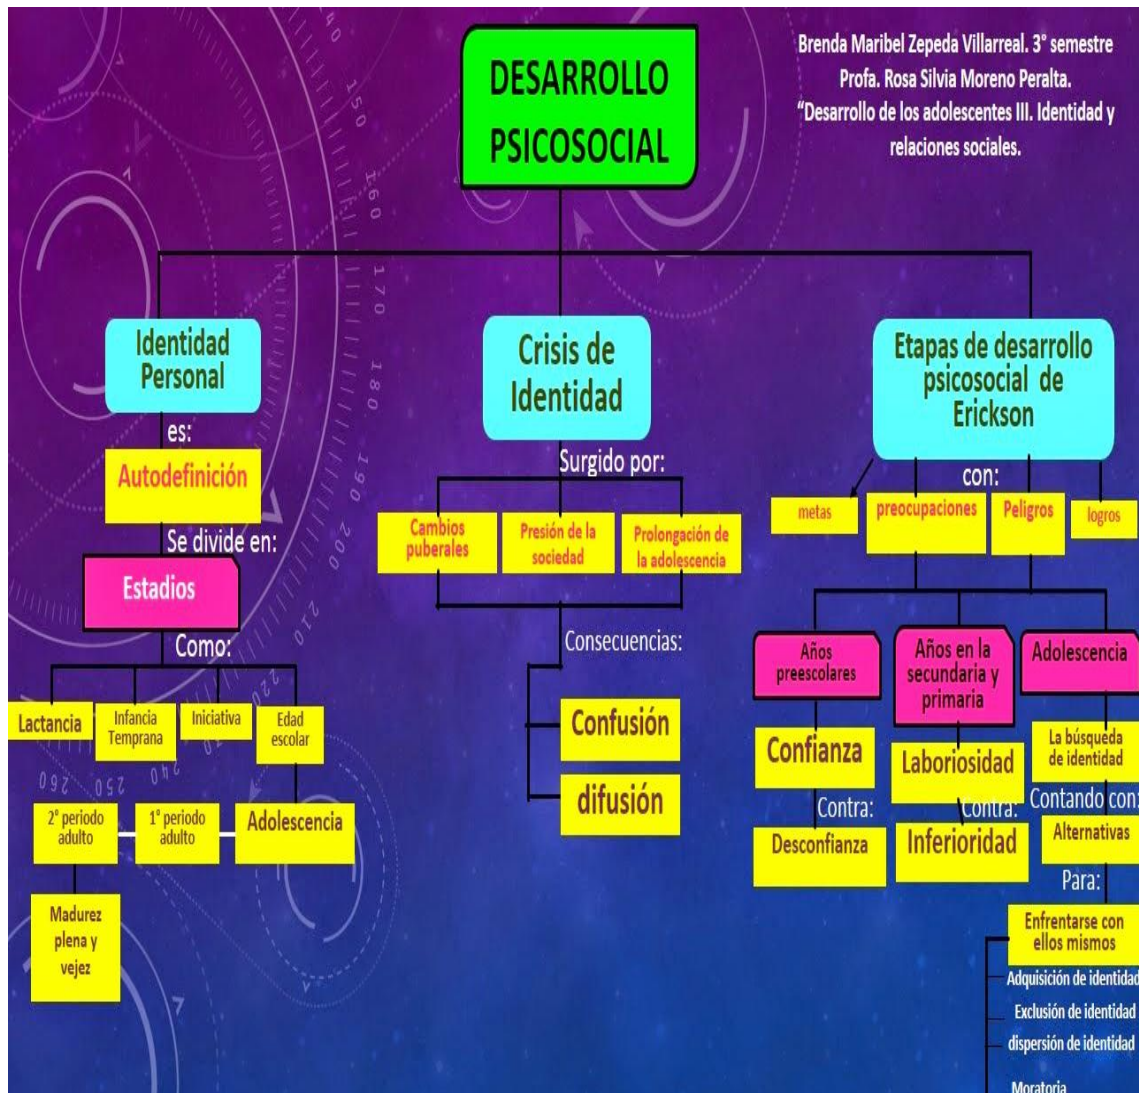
DESARROLLO PSICOSOCIAL

Brenda Maribel Zepeda Villarreal. 3° semestre
Profa. Rosa Silvia Moreno Peralta.
"Desarrollo de los adolescentes III. Identidad y relaciones sociales.

Identidad Personal

es:

Autodefinición

Se divide en:

Estadios

Como:

Lactancia

Infancia Temprana

Iniciativa

Edad escolar

Adolescencia

1° periodo adulto

2° periodo adulto

Madurez plena y vejez

Crisis de Identidad

Surgido por:

Cambios puberales

Presión de la sociedad

Prolongación de la adolescencia

Consecuencias:

Confusión

difusión

Etapas de desarrollo psicosocial de Erickson

con:

metas

preocupaciones

Peligros

logros

Años preescolares

Confianza

Contra:

Desconfianza

Años en la secundaria y primaria

Laboriosidad

Contra:

Inferioridad

Adolescencia

La búsqueda de identidad

Contando con:

Alternativas

Para:

Enfrentarse con ellos mismos

Adquisición de identidad

Exclusión de identidad

dispersión de identidad

Moratoria

150

160

170

180

190

200

210

220

230

240

250

260